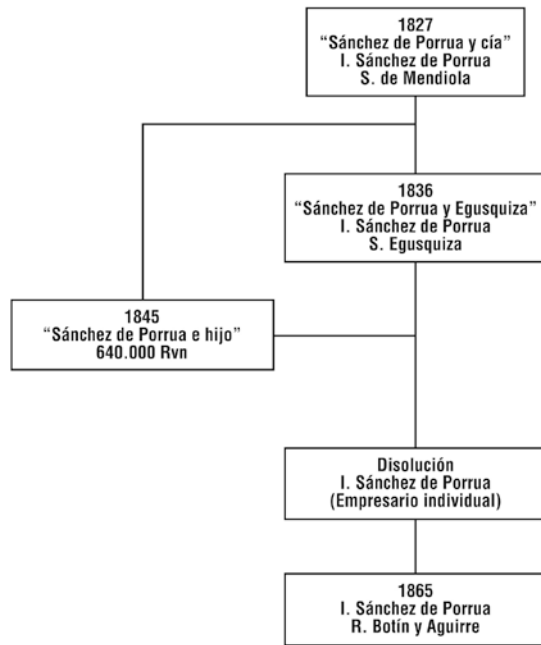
1827
"Sánchez de Porrua y cía"
I. Sánchez de Porrua
S. de Mendiola

1836
"Sánchez de Porrua y Egusquiza"
I. Sánchez de Porrua
S. Egusquiza

1845
"Sánchez de Porrua e hijo"
640.000 Rvn

Disolución
I. Sánchez de Porrua
(Empresario individual)

1865
I. Sánchez de Porrua
R. Botín y Aguirre